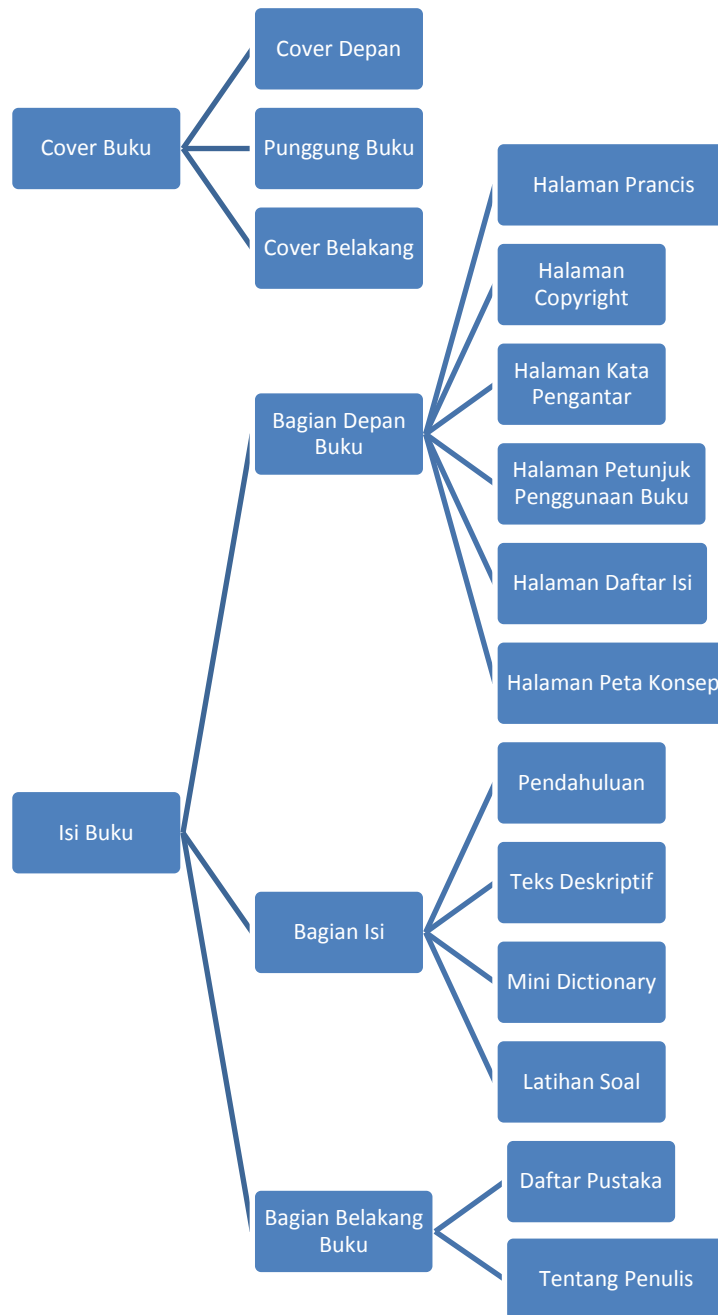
Cover Buku

Cover Depan

Punggung Buku

Cover Belakang

Halaman Prancis

Halaman Copyright

Halaman Kata Pengantar

Bagian Depan Buku

Halaman Petunjuk Penggunaan Buku

Halaman Daftar Isi

Halaman Peta Konsep

Pendahuluan

Isi Buku

Teks Deskriptif

Bagian Isi

Mini Dictionary

Latihan Soal

Daftar Pustaka

Bagian Belakang Buku

Tentang Penulis